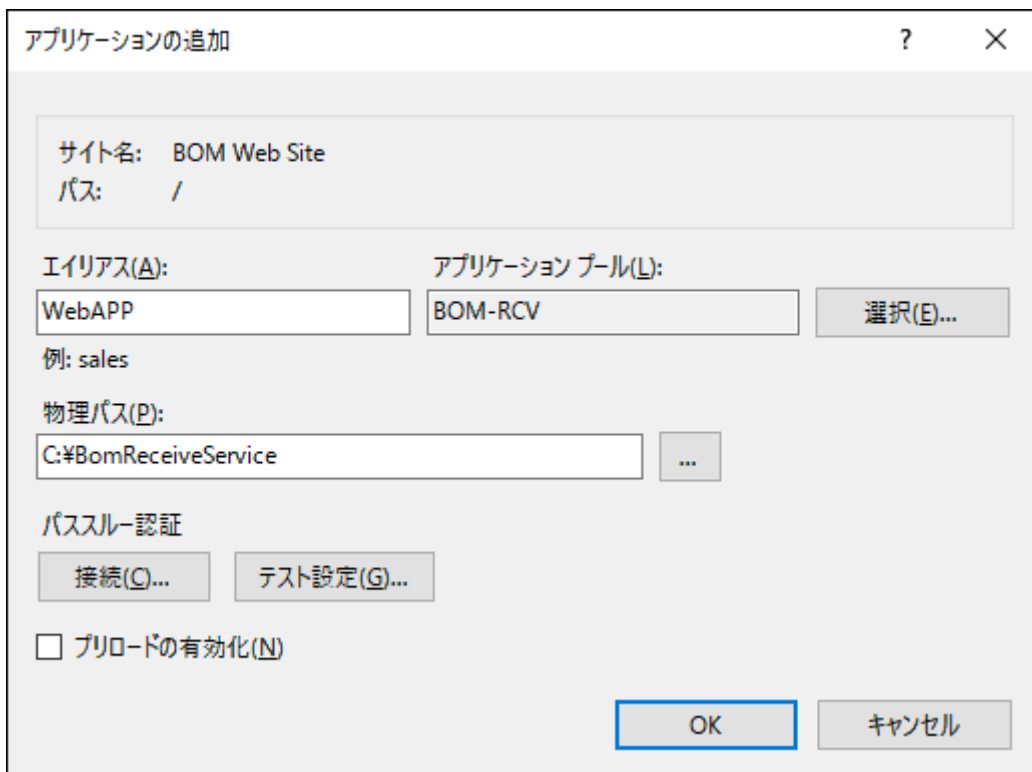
アプリケーションの追加

?

X

サイト名: BOM Web Site
パス: /

エイリアス(A):

WebAPP

例: sales

アプリケーション プール(L):

BOM-RCV

選択(E)...

物理パス(P):

C:¥BomReceiveService

...

パススルー認証

接続(C)...

テスト設定(G)...

プリロードの有効化(N)

OK

キャンセル